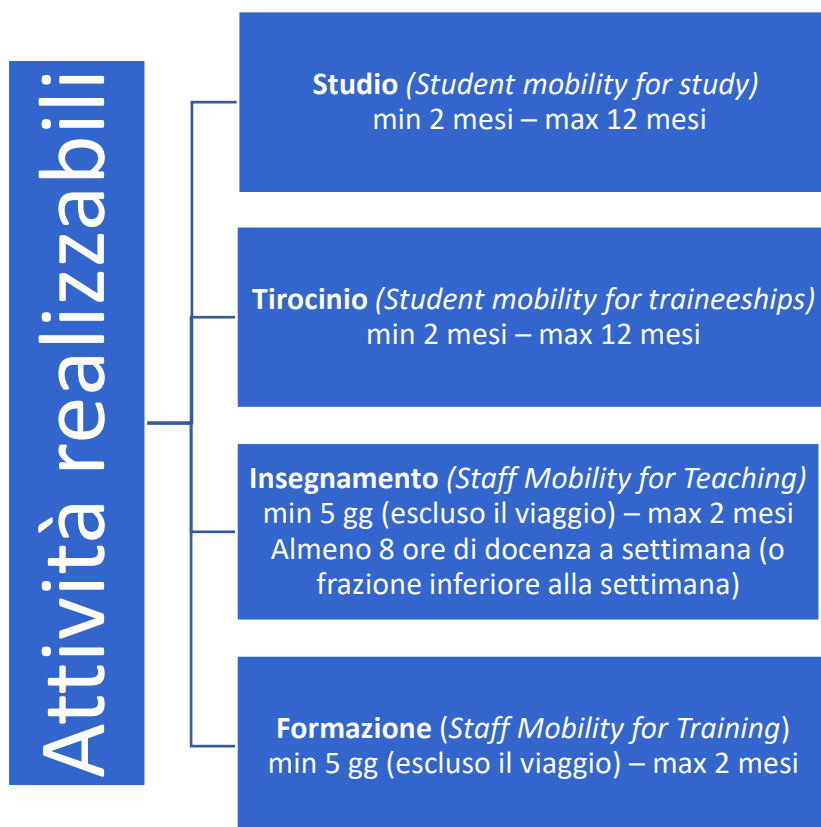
Attività realizzabili

**Studio** *(Student mobility for study)*
min 2 mesi – max 12 mesi

**Tirocinio** *(Student mobility for traineeships)*
min 2 mesi – max 12 mesi

**Insegnamento** *(Staff Mobility for Teaching)*
min 5 gg (escluso il viaggio) – max 2 mesi
Almeno 8 ore di docenza a settimana (o frazione inferiore alla settimana)

**Formazione** (*Staff Mobility for Training*)
min 5 gg (escluso il viaggio) – max 2 mesi